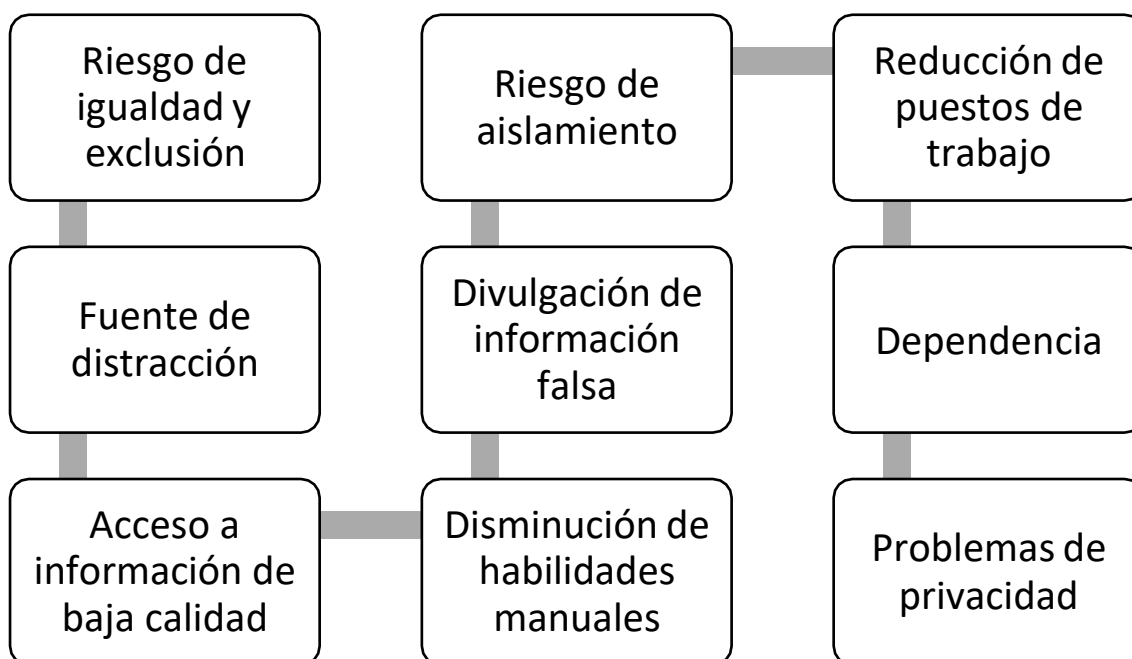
Riesgo de igualdad y exclusión

Fuente de distracción

Acceso a información de baja calidad

Disminución de habilidades manuales

Divulgación de información falsa

Riesgo de aislamiento

Reducción de puestos de trabajo

Dependencia

Problemas de privacidad